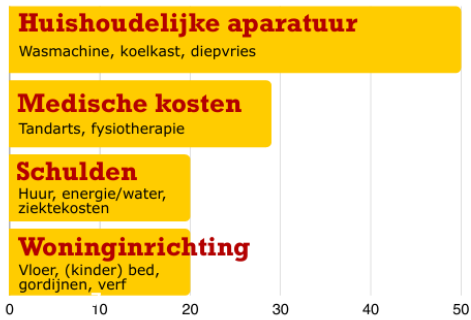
Huishoudelijke aparatuur
Wasmachine, koelkast, diepvries

Medische kosten
Tandarts, fysiotherapie

Schulden
Huur, energie/water, ziektekosten

Woninginrichting
Vloer, (kinder) bed, gordijnen, verf

0 10 20 30 40 50